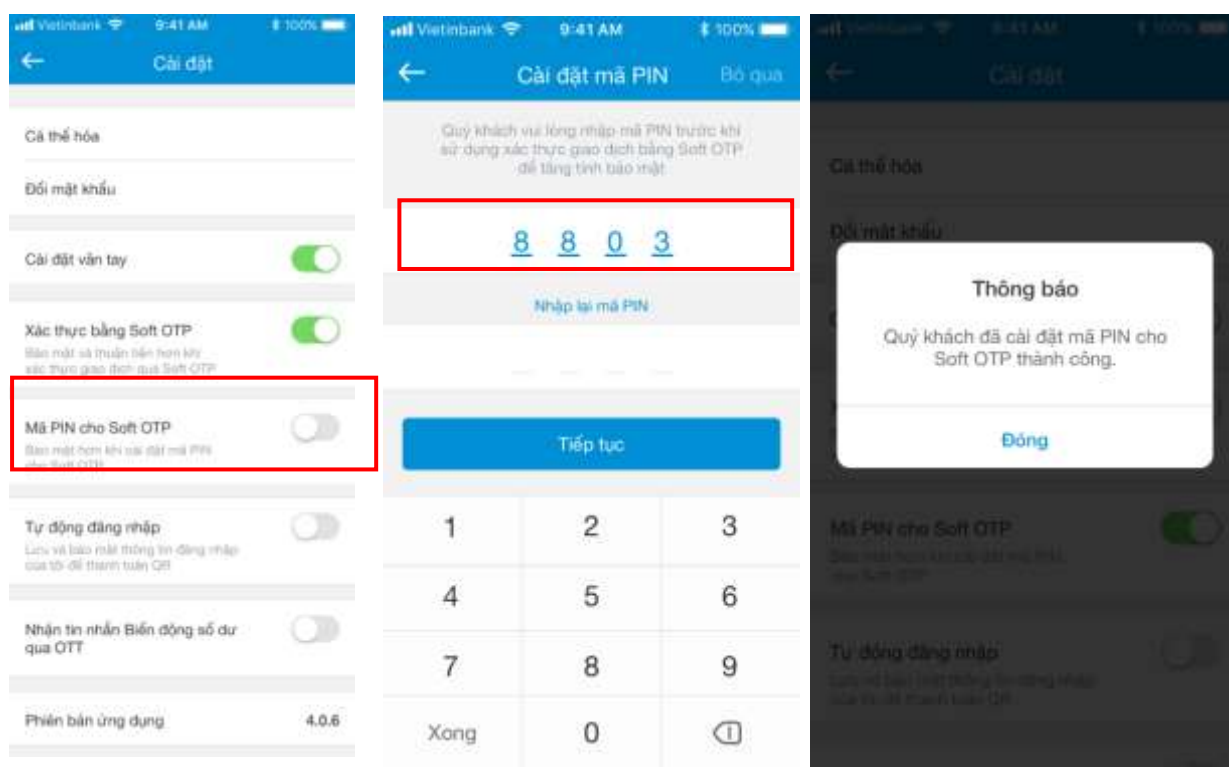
Vietinbank 9:41 AM 100%

Cài đặt

Cá thể hóa

Đổi mật khẩu

Cài đặt vân tay

Xác thực bằng Soft OTP

Bảo mật và thuận tiện hơn khi xác thực giao dịch qua Soft OTP

Mã PIN cho Soft OTP

Bảo mật hơn khi cài đặt mã PIN cho Soft OTP

Tự động đăng nhập

Lưu và bảo mật thông tin đăng nhập của tôi để thanh toán QR

Nhận tin nhắn Biến động số dư qua OTT

Phiên bản ứng dụng 4.0.6

Vietinbank 9:41 AM 100%

Cài đặt mã PIN Bỏ qua

Quý khách vui lòng nhập mã PIN trước khi sử dụng xác thực giao dịch bằng Soft OTP để tăng tính bảo mật

8 8 0 3

Nhập lại mã PIN

Tiếp tục

1 2 3
4 5 6
7 8 9
Xong 0

Vietinbank 9:41 AM 100%

Cài đặt

Cá thể hóa

Đổi mật khẩu

Thông báo

Quý khách đã cài đặt mã PIN cho Soft OTP thành công.

Đóng

Mã PIN cho Soft OTP

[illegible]

Tự động đăng nhập

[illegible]